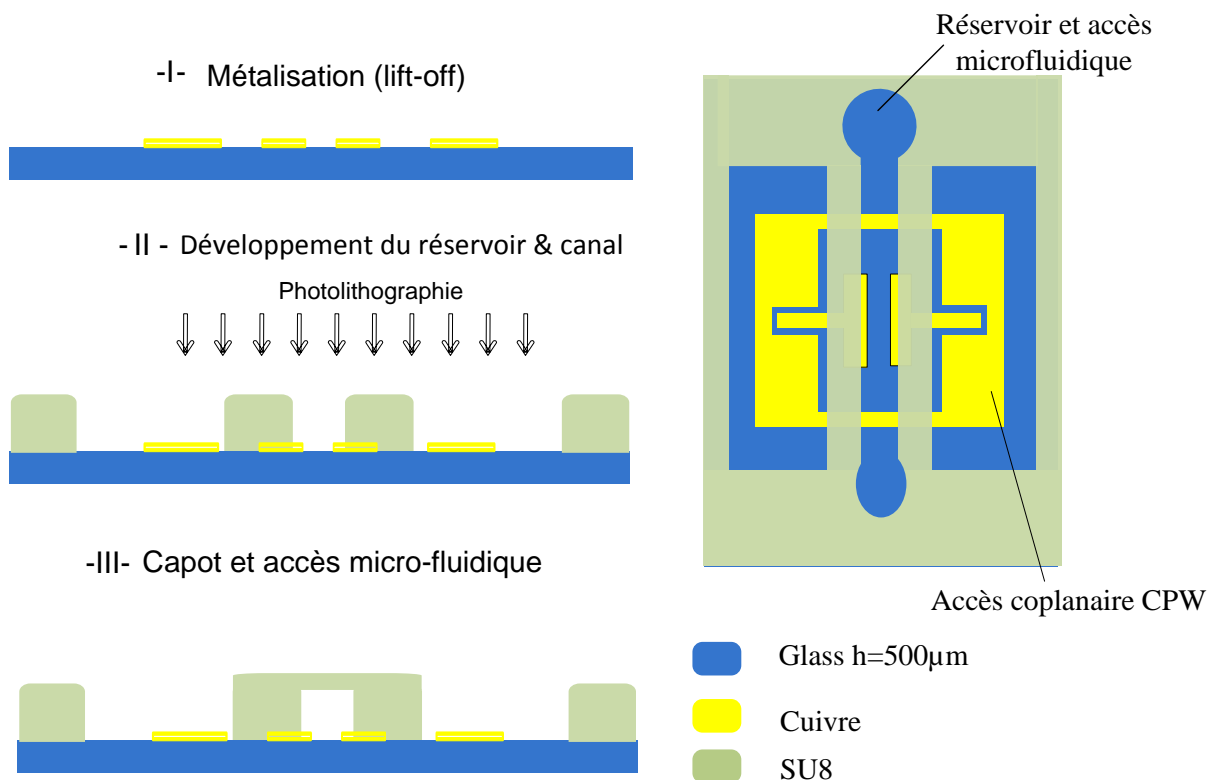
-I- Métalisation (lift-off)

- II - Développement du réservoir & canal

Photolithographie

-III- Capot et accès micro-fluidique

Réservoir et accès microfluidique

Accès coplanaire CPW

Glass h=500µm

Cuivre

SU8